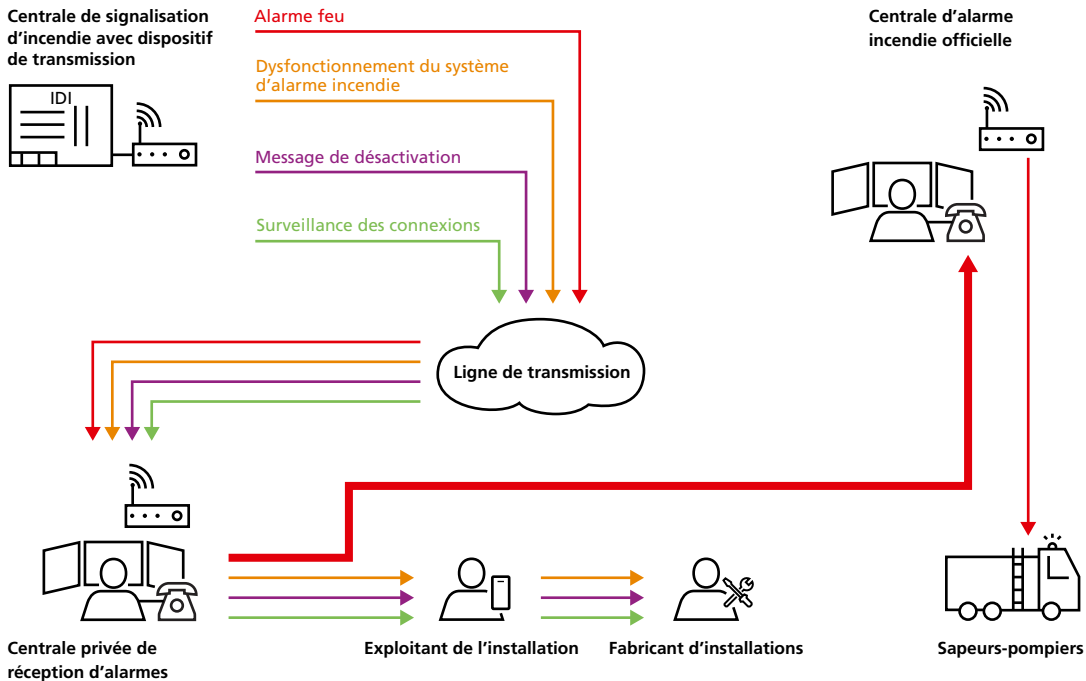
Centrale de signalisation d'incendie avec dispositif de transmission

IDI

Alarme feu

Dysfonctionnement du système d'alarme incendie

Message de désactivation

Surveillance des connexions

Centrale d'alarme incendie officielle

Ligne de transmission

Centrale privée de réception d'alarmes

Exploitant de l'installation

Fabricant d'installations

Sapeurs-pompiers